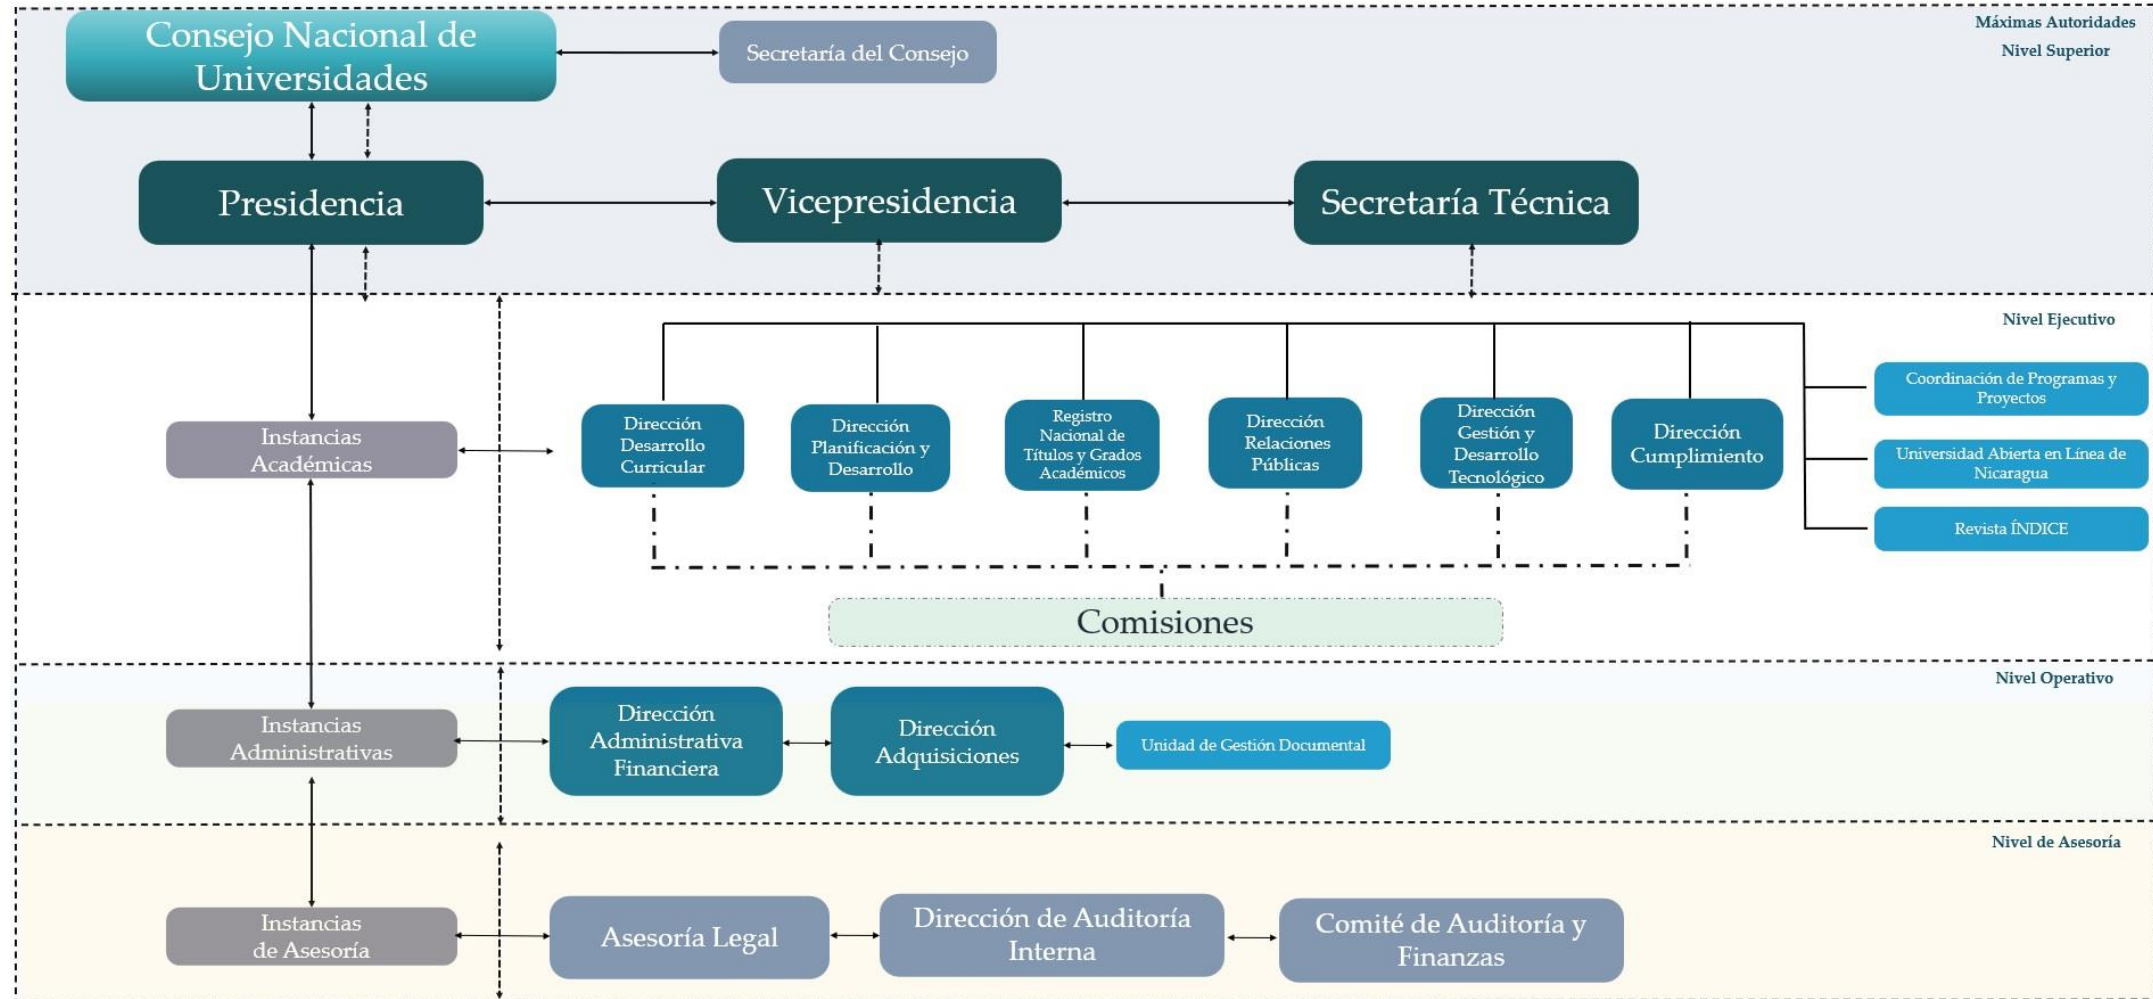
Máximas Autoridades
Nivel Superior

Consejo Nacional de Universidades

Secretaría del Consejo

Presidencia

Vicepresidencia

Secretaría Técnica

Nivel Ejecutivo

Instancias Académicas

Dirección Desarrollo Curricular

Dirección Planificación y Desarrollo

Registro Nacional de Títulos y Grados Académicos

Dirección Relaciones Públicas

Dirección Gestión y Desarrollo Tecnológico

Dirección Cumplimiento

Coordinación de Programas y Proyectos

Universidad Abierta en Línea de Nicaragua

Revista ÍNDICE

Comisiones

Nivel Operativo

Instancias Administrativas

Dirección Administrativa Financiera

Dirección Adquisiciones

Unidad de Gestión Documental

Nivel de Asesoría

Instancias de Asesoría

Asesoría Legal

Dirección de Auditoría Interna

Comité de Auditoría y Finanzas